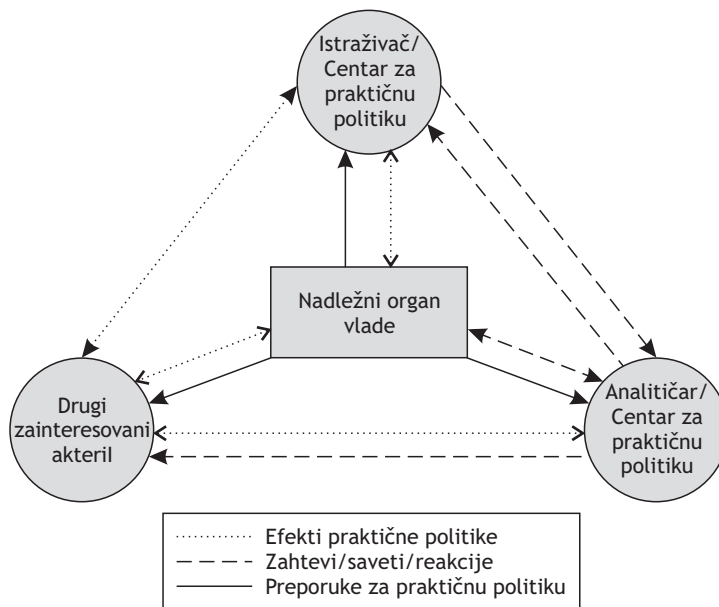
Istraživač/ Centar za praktičnu politiku

Nadležni organ vlade

Drugi zainteresovani akteril

Analitičar/ Centar za praktičnu politiku

Efekti praktične politike
Zahtevi/saveti/reakcije
Preporuke za praktičnu politiku